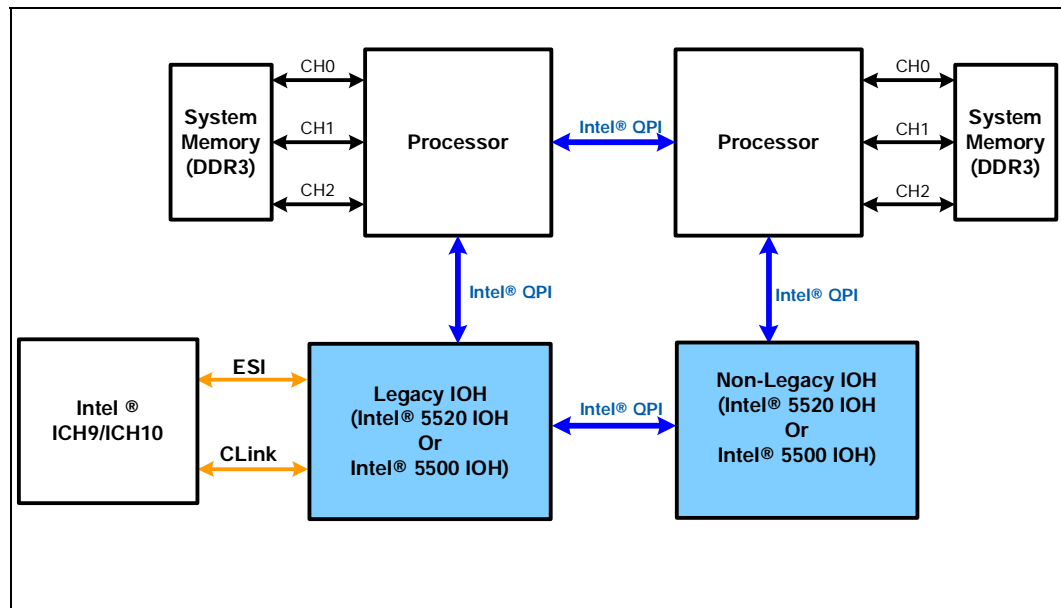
System Memory (DDR3)

CH0
CH1
CH2

Processor

Intel® QPI

Processor

CH0
CH1
CH2

System Memory (DDR3)

Intel® QPI

Intel® QPI

Intel ® ICH9/ICH10

ESI

CLink

Legacy IOH (Intel® 5520 IOH Or Intel® 5500 IOH)

Intel® QPI

Non-Legacy IOH (Intel® 5520 IOH Or Intel® 5500 IOH)